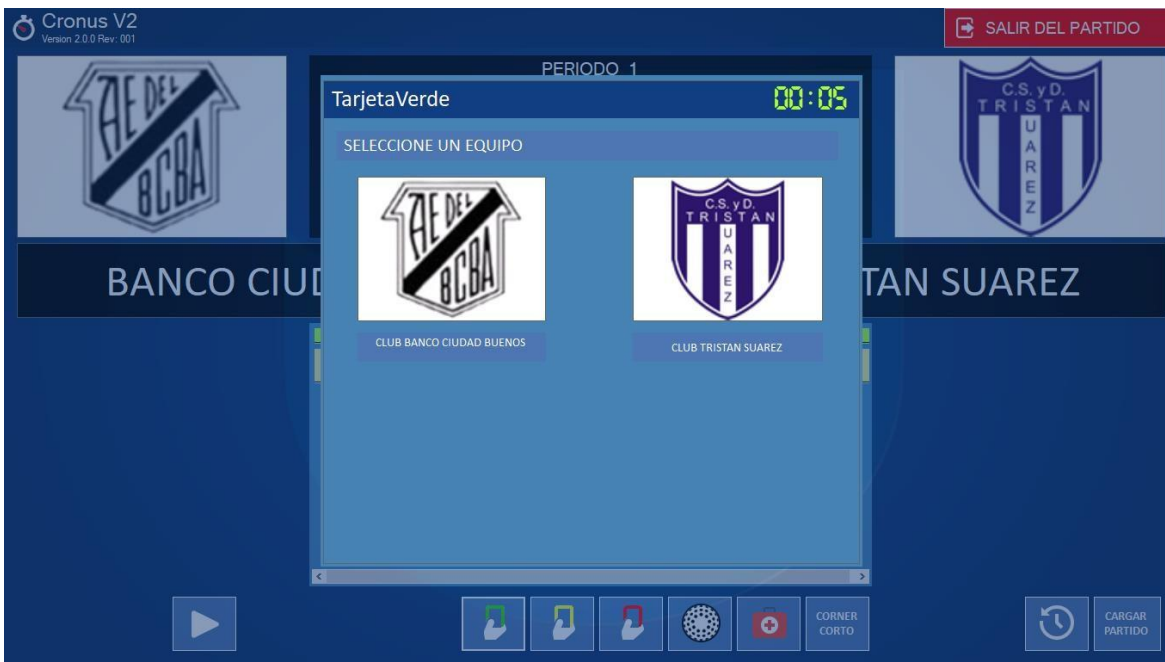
Cronus V2
Version 2.0.0 Rev: 001

SALIR DEL PARTIDO

PERIODO 1

AE DEL BCBA

C.S. y D. TRISTAN UAREZ

TarjetaVerde 00:05

SELECCIONE UN EQUIPO

AE DEL BCBA

C.S. y D. TRISTAN UAREZ

CLUB BANCO CIUDAD BUENOS

CLUB TRISTAN SUAREZ

BANCO CIUD

TAN SUAREZ

CORNER CORTO

CARGAR PARTIDO